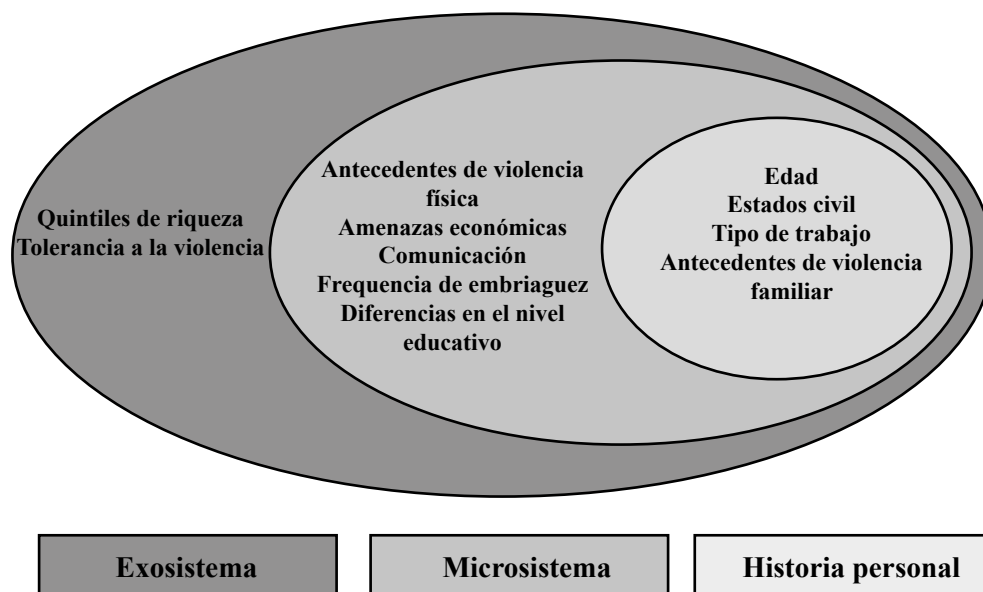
Quintiles de riqueza
Tolerancia a la violencia

Antecedentes de violencia física
Amenazas económicas
Comunicación
Frequencia de embriaguez
Diferencias en el nivel educativo

Edad
Estados civil
Tipo de trabajo
Antecedentes de violencia familiar

Exosistema

Microsistema

Historia personal